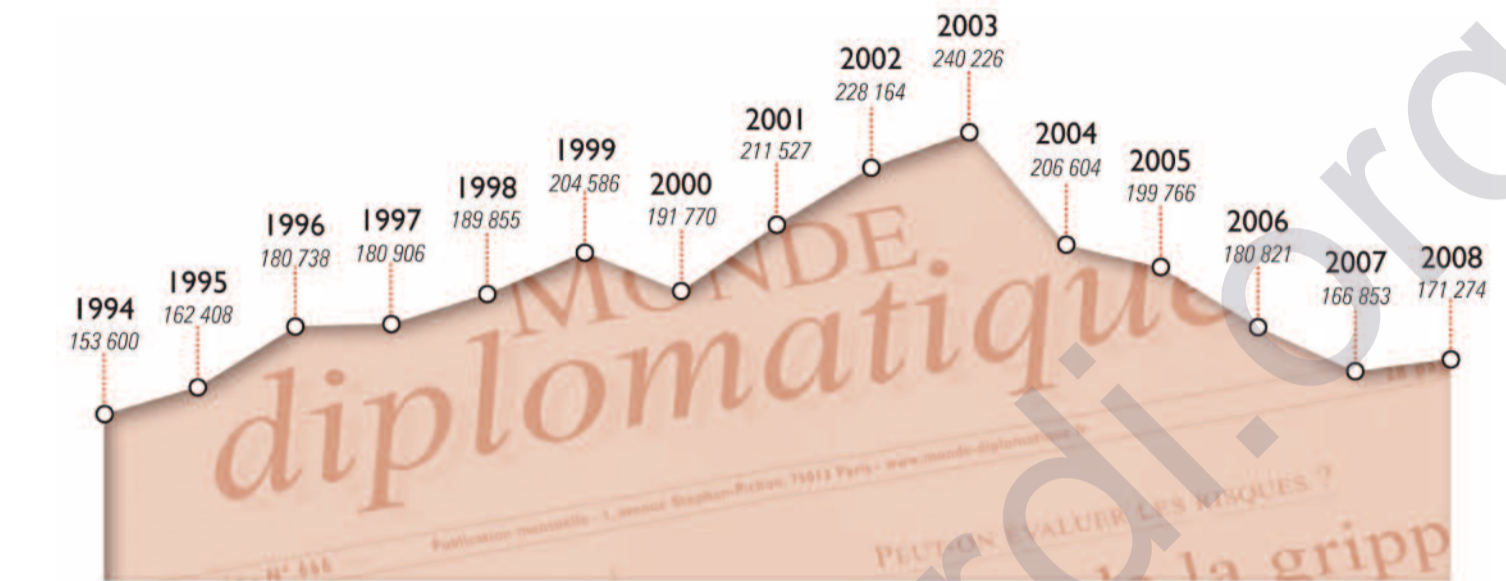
1994
153 600

1995
162 408

1996
180 738

1997
180 906

1998
189 855

1999
204 586

2000
191 770

2001
211 527

2002
228 164

2003
240 226

2004
206 604

2005
199 766

2006
180 821

2007
166 853

2008
171 274

MONDE
diplomatique

Publication mensuelle - 1, avenue Stephen-Pichon, 75013 Paris - www.monde-diplomatique.fr

PEUT-ON ÉVALUER LES RISQUES ?

la gripp